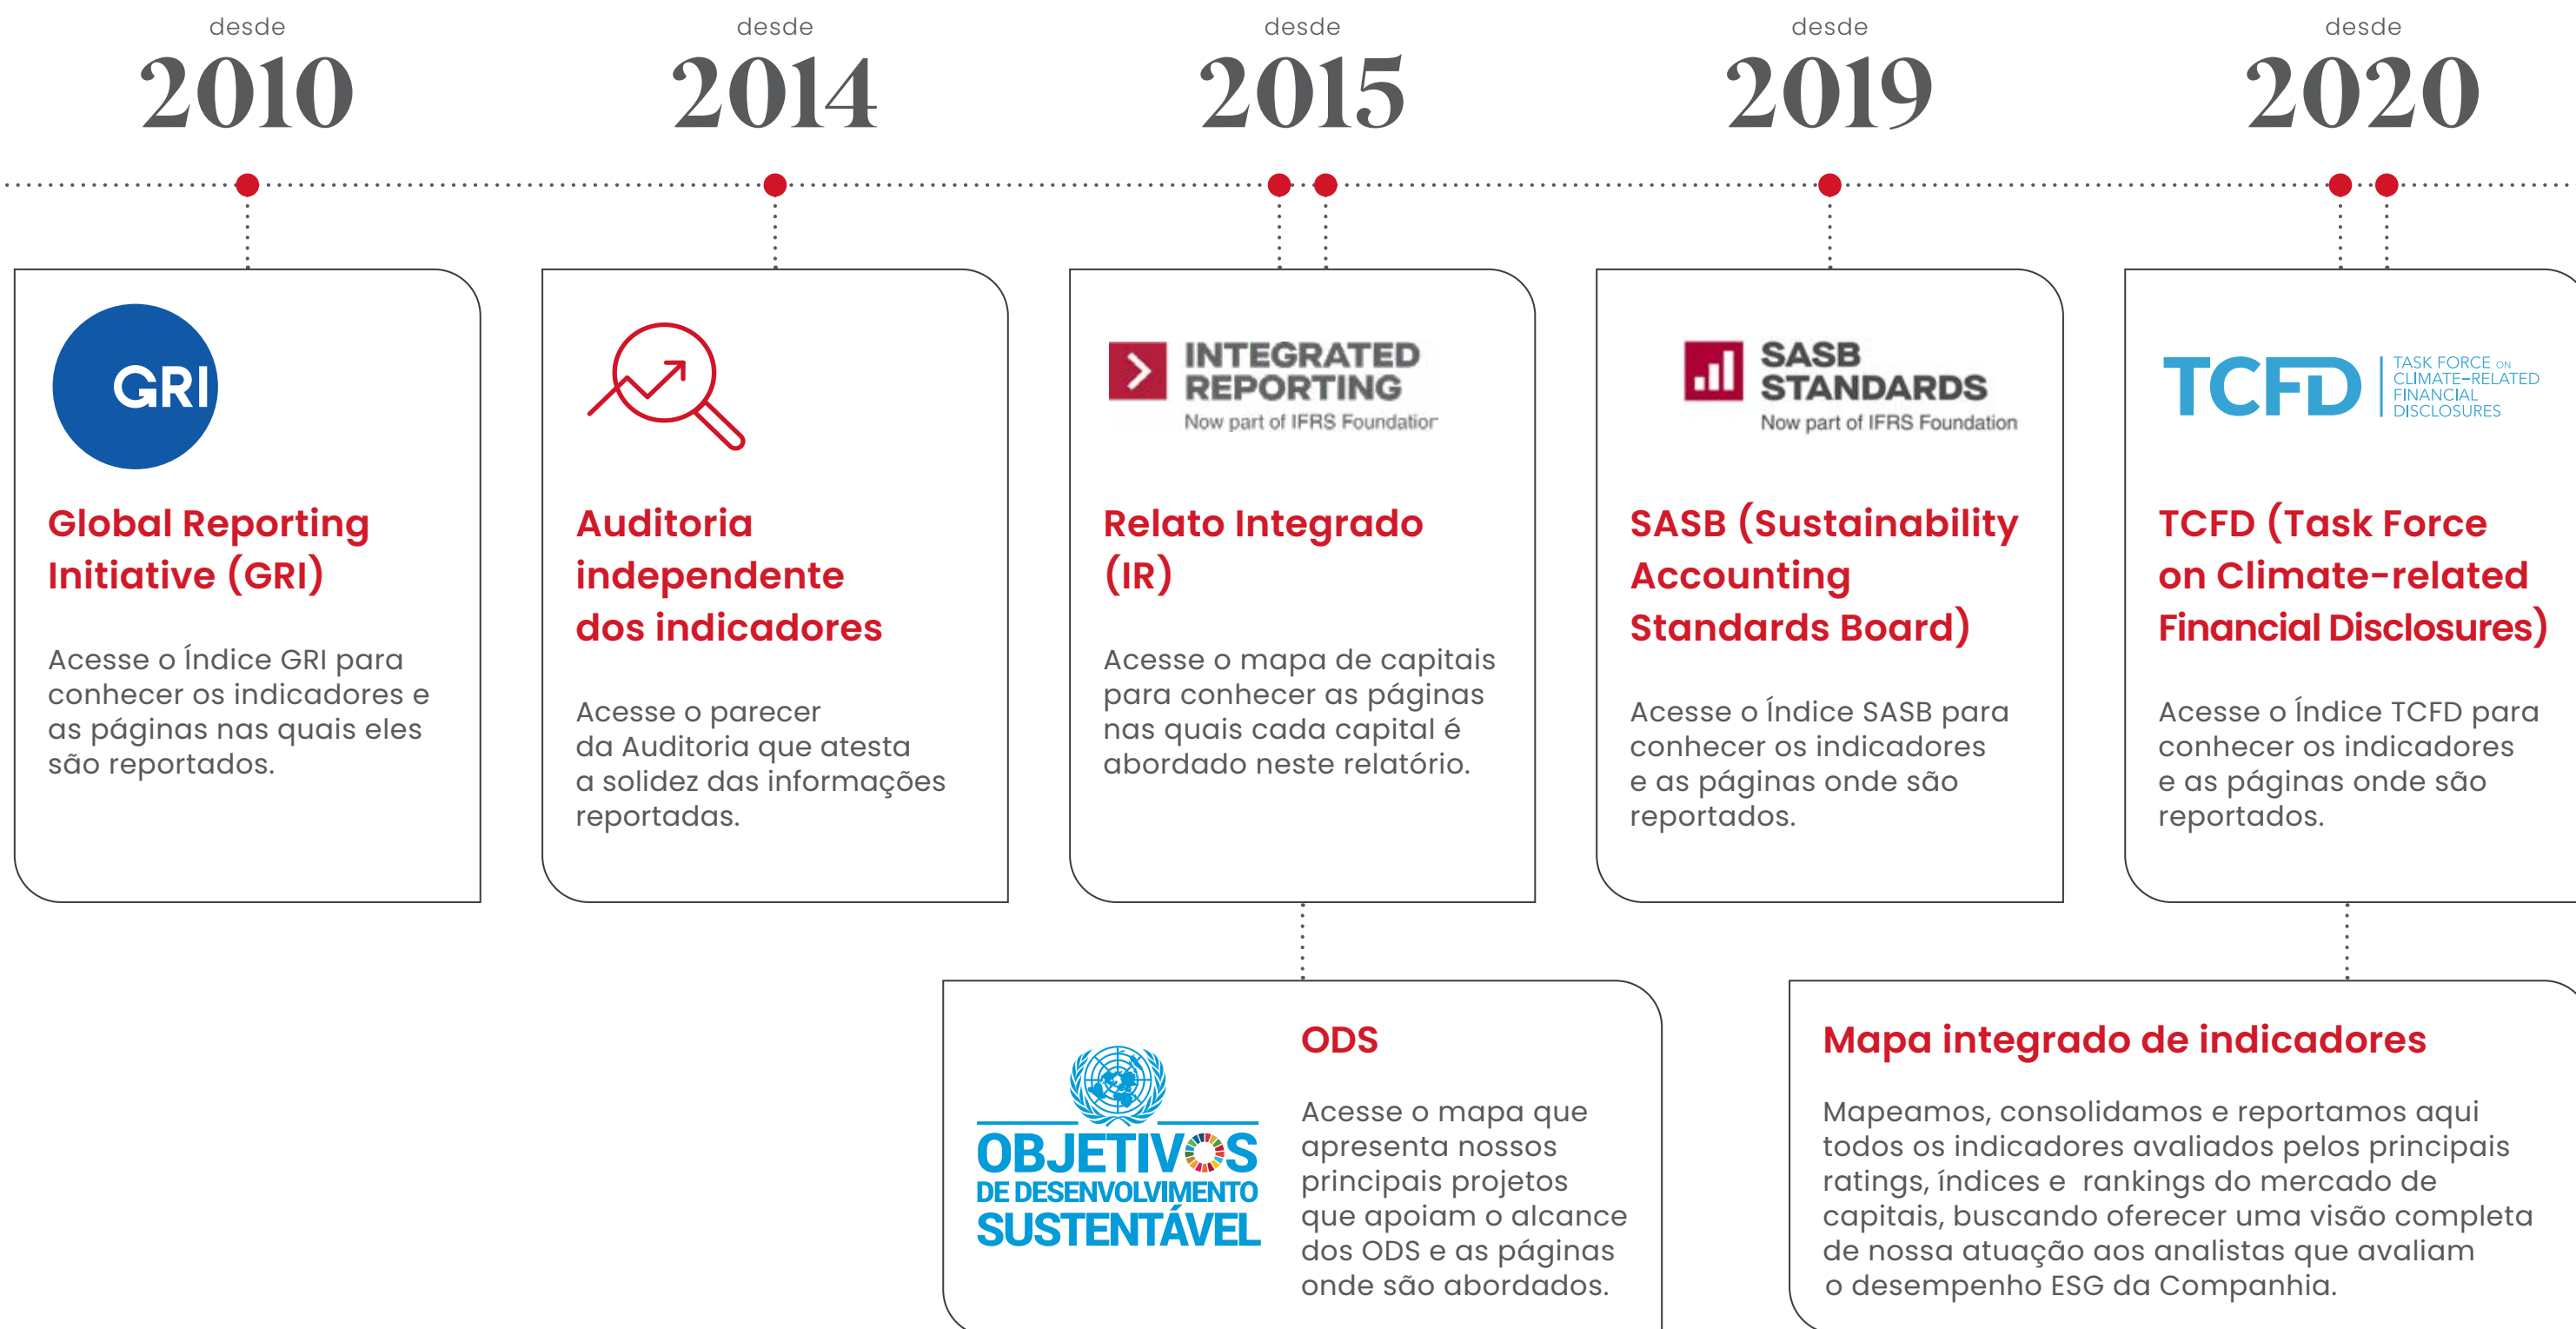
desde
2010

desde
2014

desde
2015

desde
2019

desde
2020

GRI

Global Reporting Initiative (GRI)

Acesse o Índice GRI para conhecer os indicadores e as páginas nas quais eles são reportados.

Auditoria independente dos indicadores

Acesse o parecer da Auditoria que atesta a solidez das informações reportadas.

INTEGRATED REPORTING
Now part of IFRS Foundation

Relato Integrado (IR)

Acesse o mapa de capitais para conhecer as páginas nas quais cada capital é abordado neste relatório.

SASB STANDARDS
Now part of IFRS Foundation

SASB (Sustainability Accounting Standards Board)

Acesse o Índice SASB para conhecer os indicadores e as páginas onde são reportados.

TCFD TASK FORCE ON CLIMATE-RELATED FINANCIAL DISCLOSURES

TCFD (Task Force on Climate-related Financial Disclosures)

Acesse o Índice TCFD para conhecer os indicadores e as páginas onde são reportados.

OBJETIVOS DE DESENVOLVIMENTO SUSTENTÁVEL

ODS

Acesse o mapa que apresenta nossos principais projetos que apoiam o alcance dos ODS e as páginas onde são abordados.

Mapa integrado de indicadores

Mapeamos, consolidamos e reportamos aqui todos os indicadores avaliados pelos principais ratings, índices e rankings do mercado de capitais, buscando oferecer uma visão completa de nossa atuação aos analistas que avaliam o desempenho ESG da Companhia.